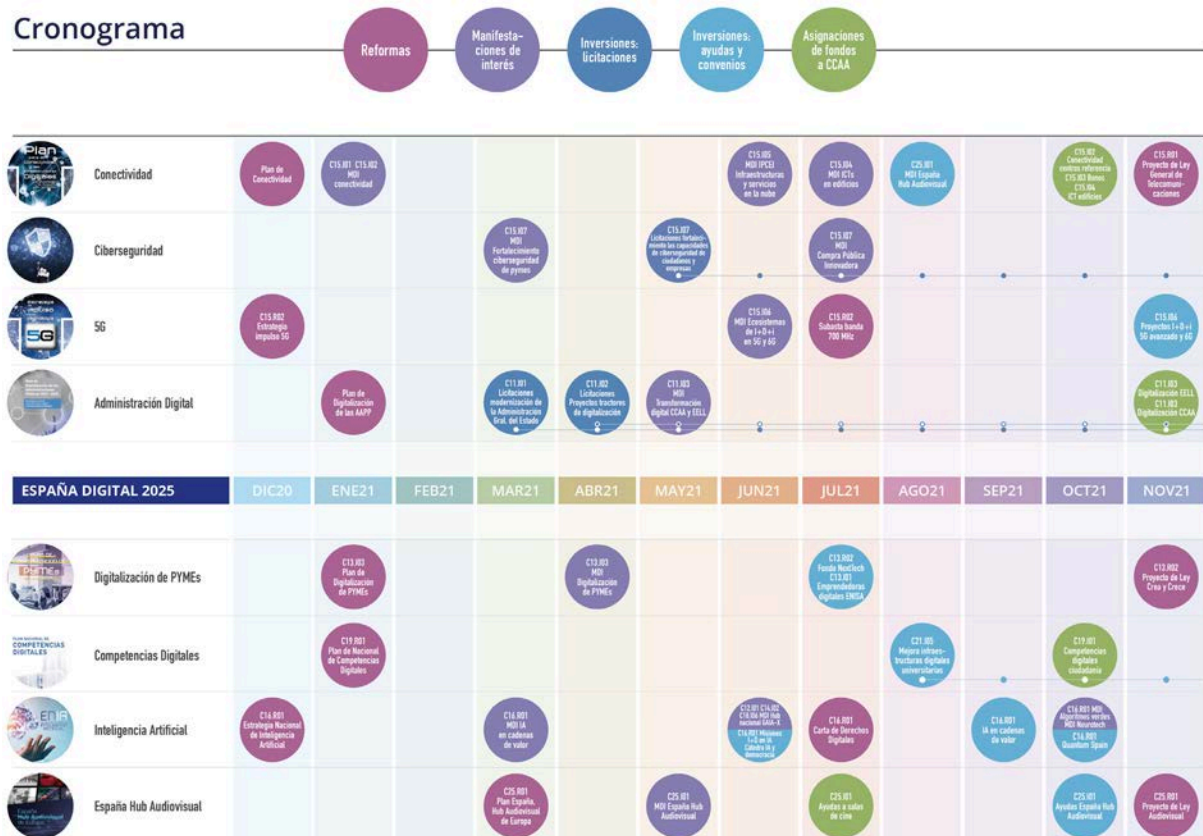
Cronograma

Reformas

Manifestaciones de interés

Inversiones: licitaciones

Inversiones: ayudas y convenios

Asignaciones de fondos a CCAA

Conectividad

Plan de Conectividad

C15.I01 C15.I02 MDI conectividad

C15.I05 MDI IPCEI Infraestructuras y servicios en la nube

C15.I04 MDI ICTs en edificios

C25.I01 MDI España Hub Audiovisual

C15.I02 Conectividad centros referencia C15.I03 Bonos C15.I04 ICT edificios

C15.R01 Proyecto de Ley General de telecomunicaciones

Ciberseguridad

C15.I07 MDI Fortalecimiento ciberseguridad de pymes

C15.I07 Licitaciones fortalecimiento las capacidades de ciberseguridad de ciudadanos y empresas

C15.I07 MDI Compra Pública Innovadora

5G

C15.R02 Estrategia impulso 5G

C15.I06 MDI Ecosistemas de I+D+i en 5G y 6G

C15.R02 Subasta banda 700 MHz

C15.I06 Proyectos I+D+i 5G avanzado y 6G

Administración Digital

Plan de Digitalización de las AAPP

C11.I01 Licitaciones modernización de la Administración Gral. del Estado

C11.I02 Licitaciones Proyectos tractores de digitalización

C11.I03 MDI Transformación digital CCAA y EELL

C11.I03 Digitalización EELL C11.I03 Digitalización CCAA

ESPAÑA DIGITAL 2025

| DIC20 | ENE21 | FEB21 | MAR21 | ABR21 | MAY21 | JUN21 | JUL21 | AGO21 | SEP21 | OCT21 | NOV21 |
|---|---|---|---|---|---|---|---|---|---|---|---|

Digitalización de PYMEs

C13.I03 Plan de Digitalización de PYMEs

C13.I03 MDI Digitalización de PYMEs

C13.R02 Fondo NextTech C13.I01 Emprendedoras digitales ENISA

C13.R02 Proyecto de Ley Crea y Crece

Competencias Digitales

C19.R01 Plan de Nacional de Competencias Digitales

C21.I05 Mejora infraestructuras digitales universitarias

C19.I01 Competencias digitales ciudadanía

Inteligencia Artificial

C16.R01 Estrategia Nacional de Inteligencia Artificial

C16.R01 MDI IA en cadenas de valor

C12.I01 C14.I02 C18.I06 MDI IA nacional GAIA-X C16.R01 Misiones I+D en IA Cátedra IA y democracia

C16.R01 Carta de Derechos Digitales

C16.R01 IA en cadenas de valor

C16.R01 MDI Algoritmos verdes MDI Neurotech C16.R01 Quantum Spain

España Hub Audiovisual

C25.R01 Plan España, Hub Audiovisual de Europa

C25.I01 MDI España Hub Audiovisual

C25.I01 Ayudas a salas de cine

C25.I01 Ayudas España Hub Audiovisual

C25.R01 Proyecto de Ley Audiovisual